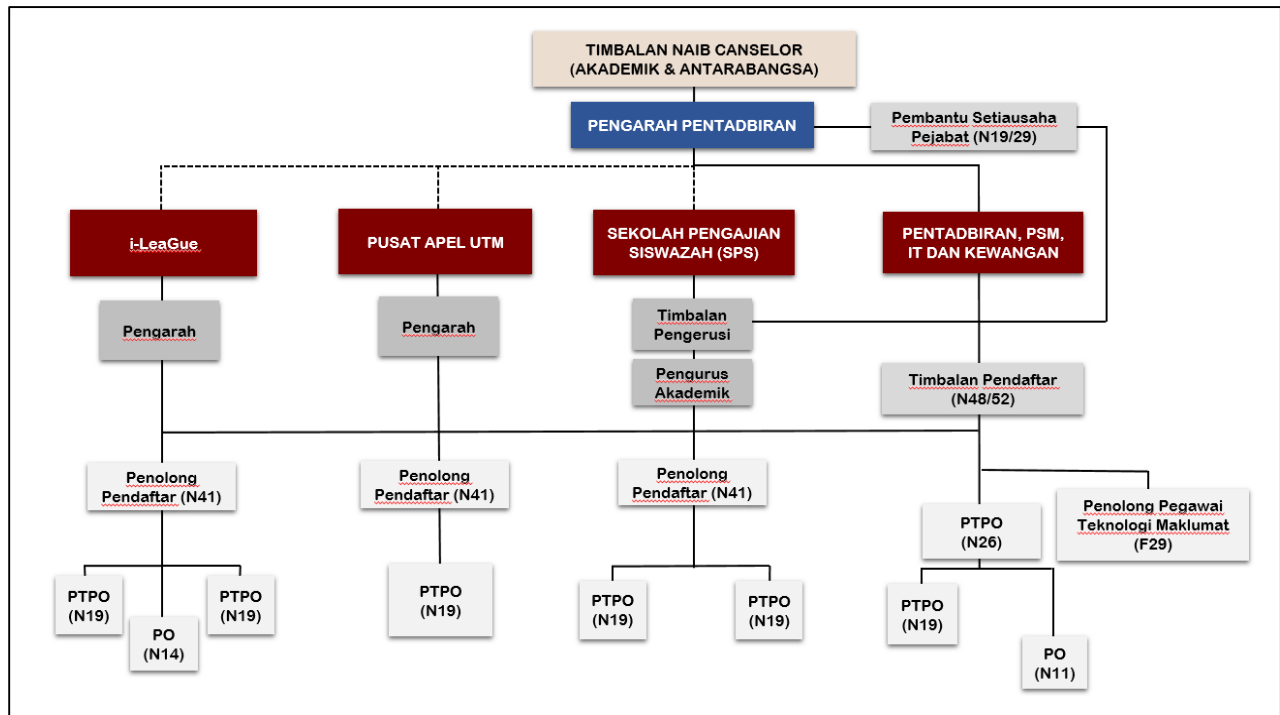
TIMBALAN NAIB CANSELOR (AKADEMIK & ANTARABANGSA)

PENGARAH PENTADBIRAN

Pembantu Setiausaha Pejabat (N19/29)

i-LeaGue

PUSAT APEL UTM

SEKOLAH PENGAJIAN SISWAZAH (SPS)

PENTADBIRAN, PSM, IT DAN KEWANGAN

Pengarah

Pengarah

Timbalan Pengerusi

Pengurus Akademik

Timbalan Pendaftar (N48/52)

Penolong Pendaftar (N41)

Penolong Pendaftar (N41)

Penolong Pendaftar (N41)

PTPO (N26)

Penolong Pegawai Teknologi Maklumat (F29)

PTPO (N19)

PO (N14)

PTPO (N19)

PTPO (N19)

PTPO (N19)

PTPO (N19)

PTPO (N19)

PO (N11)